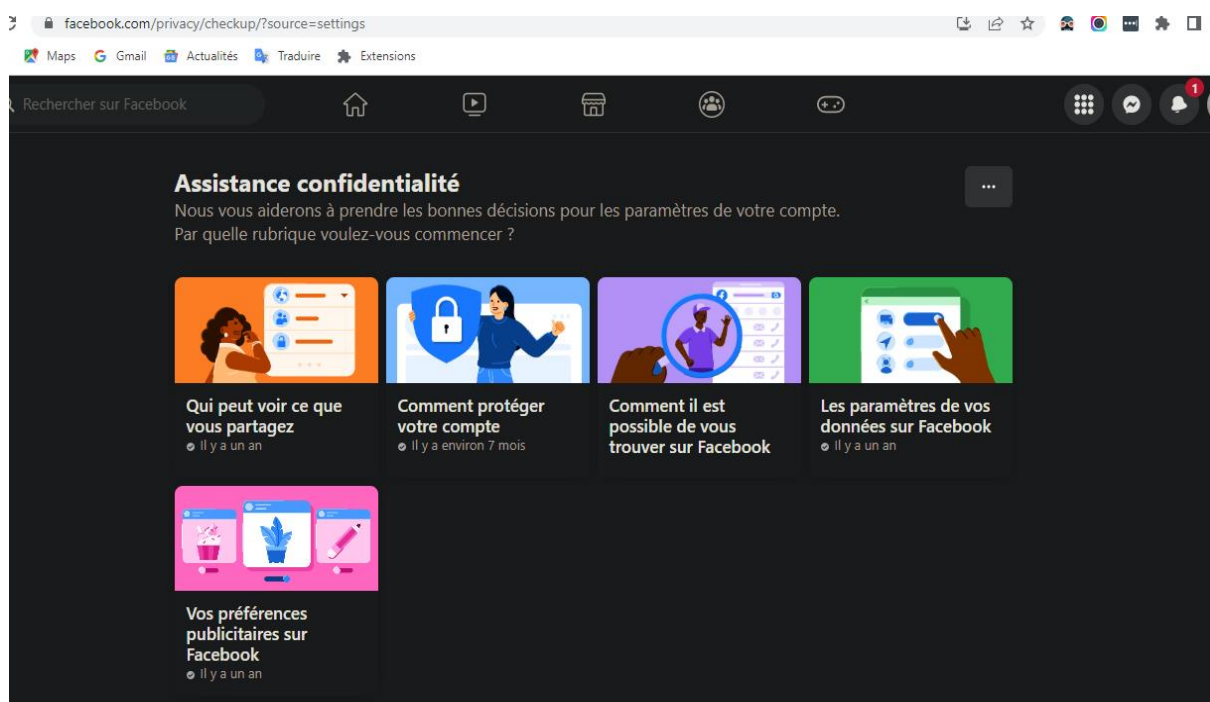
facebook.com/privacy/checkup/?source=settings

Maps Gmail Actualités Traduire Extensions

Rechercher sur Facebook

1

Assistance confidentialité

Nous vous aiderons à prendre les bonnes décisions pour les paramètres de votre compte. Par quelle rubrique voulez-vous commencer ?

Qui peut voir ce que vous partagez
Il y a un an

Comment protéger votre compte
Il y a environ 7 mois

Comment il est possible de vous trouver sur Facebook

Les paramètres de vos données sur Facebook
Il y a un an

Vos préférences publicitaires sur Facebook
Il y a un an